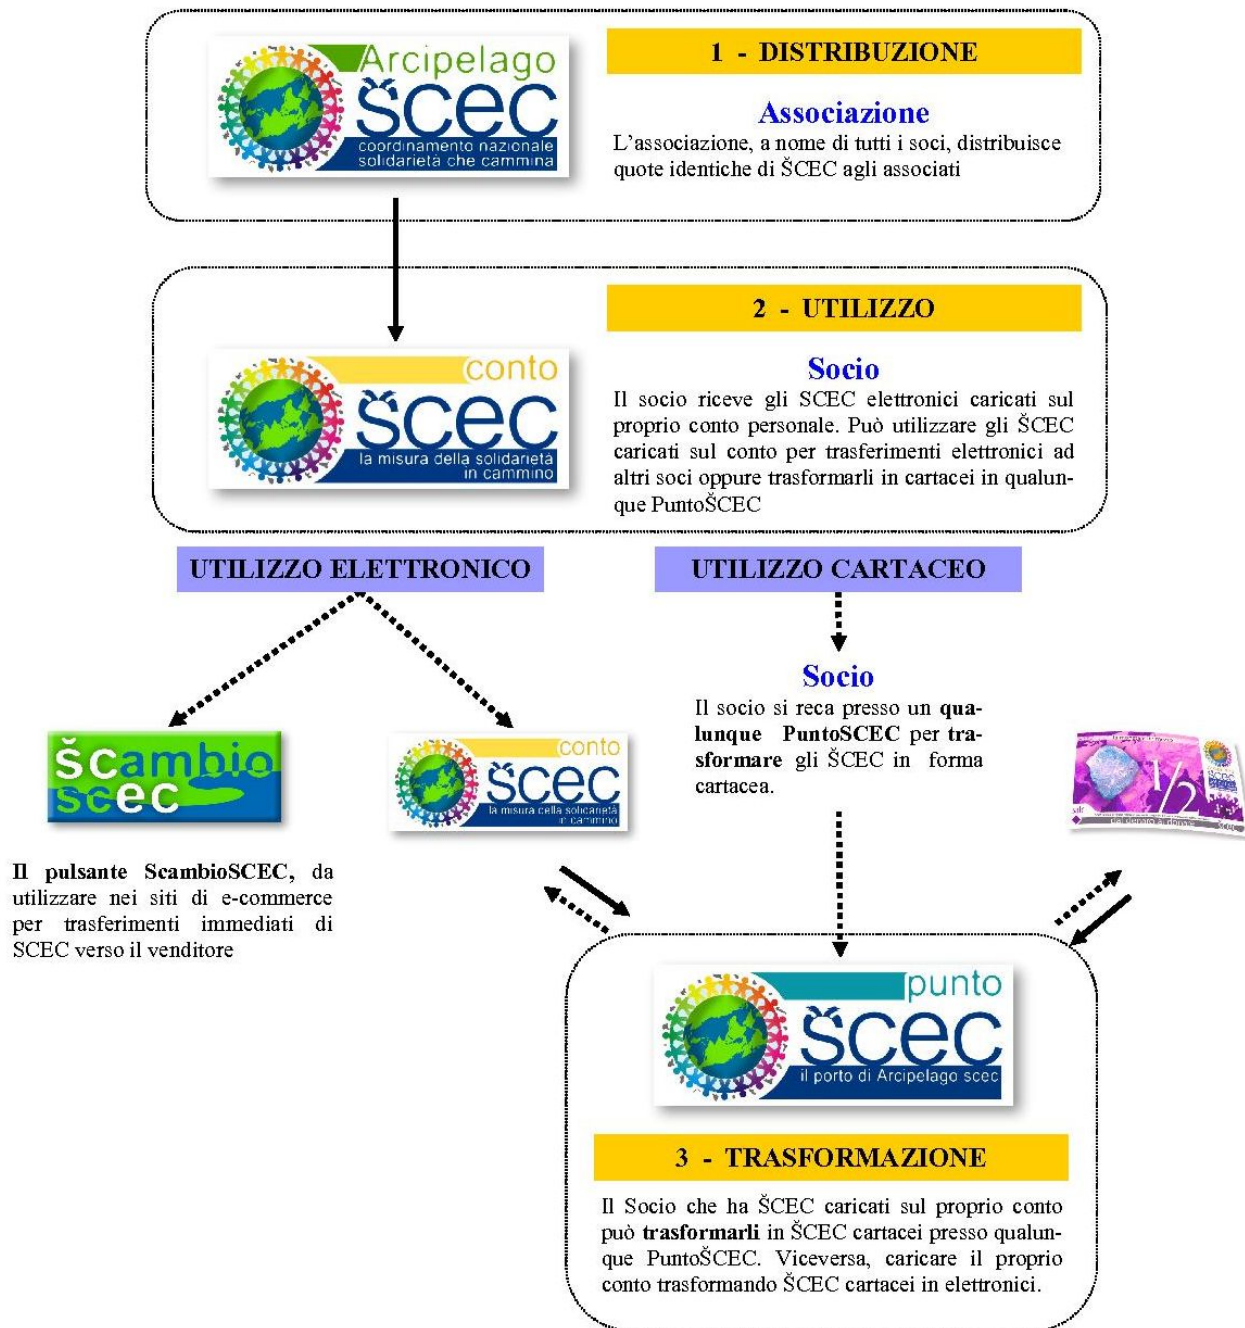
Arcipelago
ŠCEC
coordinamento nazionale
solidarietà che cammina

1 - DISTRIBUZIONE

Associazione
L'associazione, a nome di tutti i soci, distribuisce quote identiche di ŠCEC agli associati

2 - UTILIZZO

conto
ŠCEC
la misura della solidarietà in cammino

Socio
Il socio riceve gli SCEC elettronici caricati sul proprio conto personale. Può utilizzare gli ŠCEC caricati sul conto per trasferimenti elettronici ad altri soci oppure trasformarli in cartacei in qualunque PuntoŠCEC

UTILIZZO ELETTRONICO

UTILIZZO CARTACEO

Socio
Il socio si reca presso un qualunque PuntoSCEC per trasformare gli ŠCEC in forma cartacea.

šcambio
scec

conto
ŠCEC
la misura della solidarietà in cammino

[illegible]
1/2

Il pulsante ScambioSCEC, da utilizzare nei siti di e-commerce per trasferimenti immediati di SCEC verso il venditore

punto
ŠCEC
il porto di Arcipelago scec

3 - TRASFORMAZIONE

Il Socio che ha ŠCEC caricati sul proprio conto può trasformarli in ŠCEC cartacei presso qualunque PuntoŠCEC. Viceversa, caricare il proprio conto trasformando ŠCEC cartacei in elettronici.